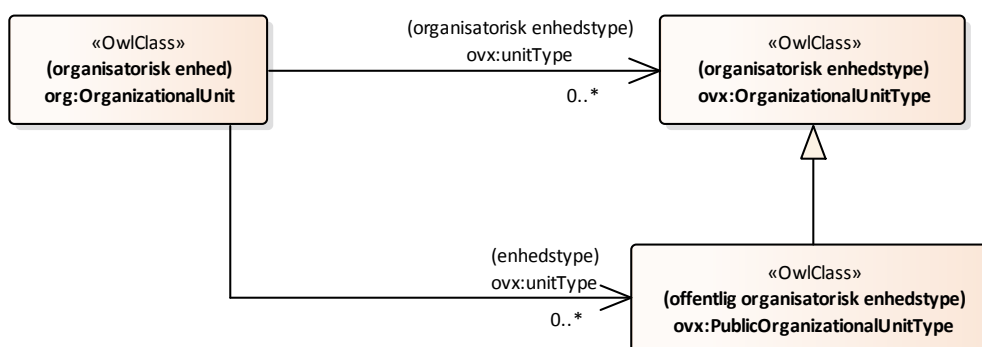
«OwlClass»
(organisatorisk enhed)
org:OrganizationalUnit

(organisatorisk enhedstype)
ovx:unitType

0..*

«OwlClass»
(organisatorisk enhedstype)
ovx:OrganizationalUnitType

(enhedstype)
ovx:unitType

0..*

«OwlClass»
(offentlig organisatorisk enhedstype)
ovx:PublicOrganizationalUnitType